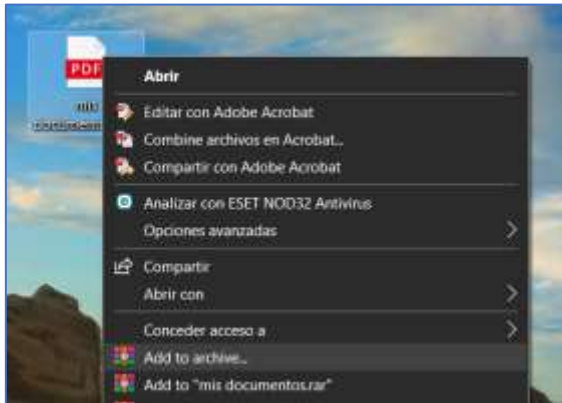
PDF

mis documentos

Abrir
Editar con Adobe Acrobat
Combine archivos en Acrobat...
Compartir con Adobe Acrobat
Analizar con ESET NOD32 Antivirus
Opciones avanzadas
Compartir
Abrir con
Conceder acceso a
Add to archive...
Add to "mis documentos.rar"